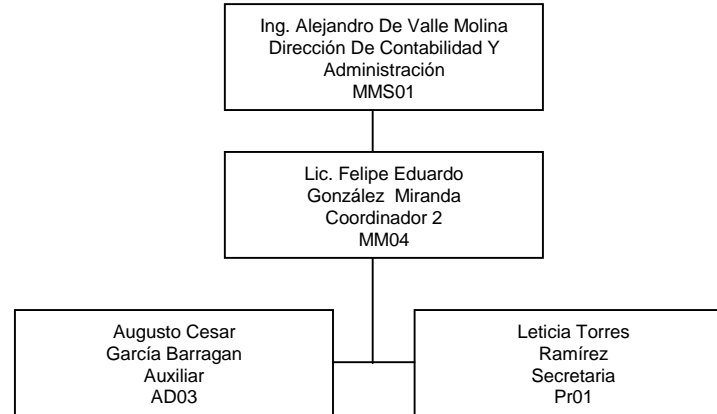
Ing. Alejandro De Valle Molina
Dirección De Contabilidad Y Administración
MMS01

Lic. Felipe Eduardo González Miranda
Coordinador 2
MM04

Augusto Cesar García Barragan
Auxiliar
AD03

Leticia Torres Ramírez
Secretaria
Pr01